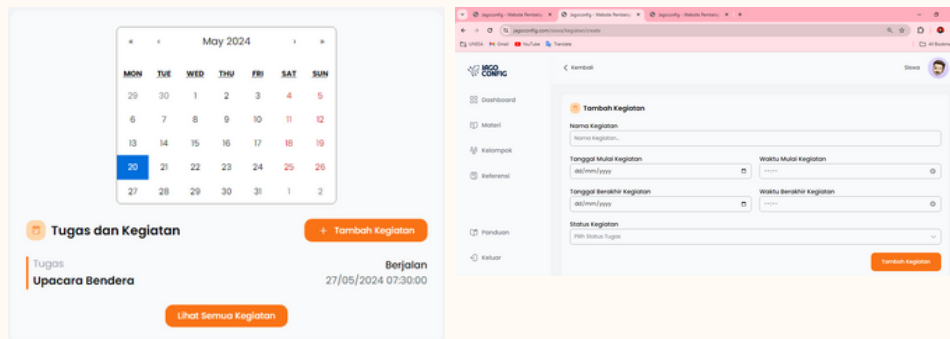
« ‹ May 2024 › »

| MON | TUE | WED | THU | FRI | SAT | SUN |
|---|---|---|---|---|---|---|
| 29 | 30 | 1 | 2 | 3 | 4 | 5 |
| 6 | 7 | 8 | 9 | 10 | 11 | 12 |
| 13 | 14 | 15 | 16 | 17 | 18 | 19 |
| 20 | 21 | 22 | 23 | 24 | 25 | 26 |
| 27 | 28 | 29 | 30 | 31 | 1 | 2 |

Tugas dan Kegiatan

+ Tambah Kegiatan

Tugas
Upacara Bendera

Berjalan
27/05/2024 07:30:00

Lihat Semua Kegiatan

Jagoconfig - Website Pembelaj × Jagoconfig - Website Pembelaj × Jagoconfig - Website Pembelaj × +

jagoconfig.com/siswa/kegiatan/create

UNESA Gmail YouTube Translate All Bookmarks

JAGO CONFIG

Dashboard
Materi
Kelompok
Referensi
Panduan
Keluar

‹ Kembali

Siswa

Tambah Kegiatan

Nama Kegiatan
Nama Kegiatan...

Tanggal Mulai Kegiatan
dd/mm/yyyy

Waktu Mulai Kegiatan
--:--

Tanggal Berakhir Kegiatan
dd/mm/yyyy

Waktu Berakhir Kegiatan
--:--

Status Kegiatan
Pilih Status Tugas

Tambah Kegiatan